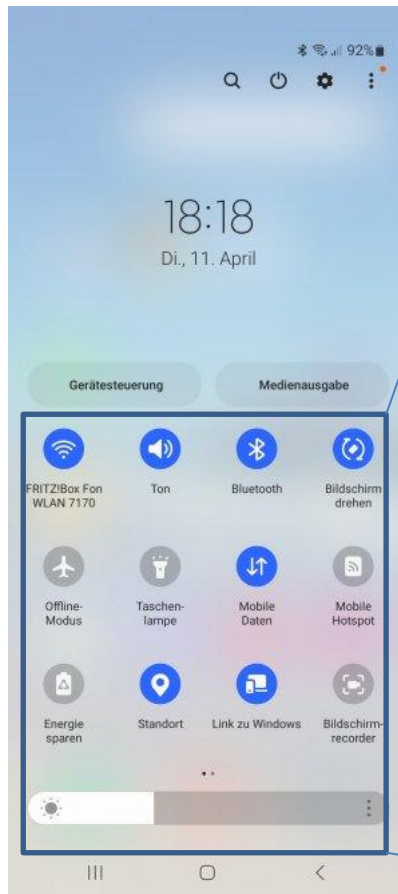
92%

18:18

Di., 11. April

Gerätesteuerung

Medienausgabe

FRITZ!Box Fon WLAN 7170

Ton

Bluetooth

Bildschirm drehen

Offline-Modus

Taschenlampe

Mobile Daten

Mobile Hotspot

Energie sparen

Standort

Link zu Windows

Bildschirmrecorder